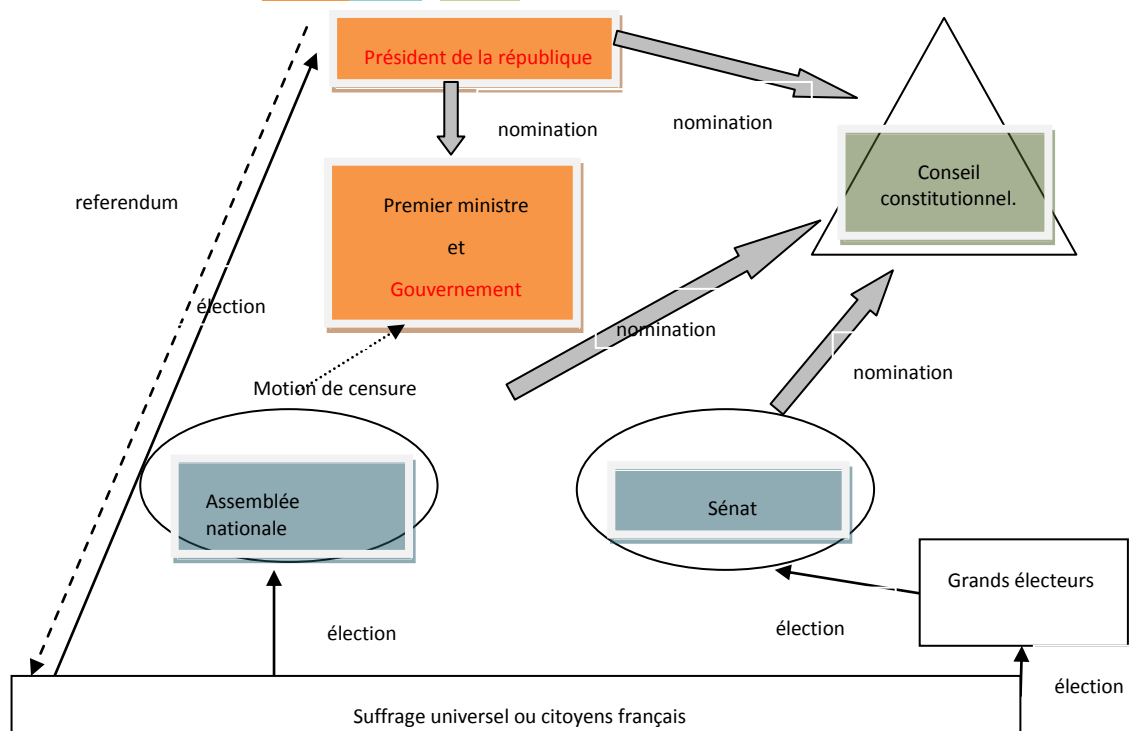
Président de la république

nomination

nomination

Conseil constitutionnel.

referendum

Premier ministre

et

Gouvernement

élection

nomination

nomination

Motion de censure

Assemblée nationale

Sénat

Grands électeurs

élection

élection

élection

Suffrage universel ou citoyens français